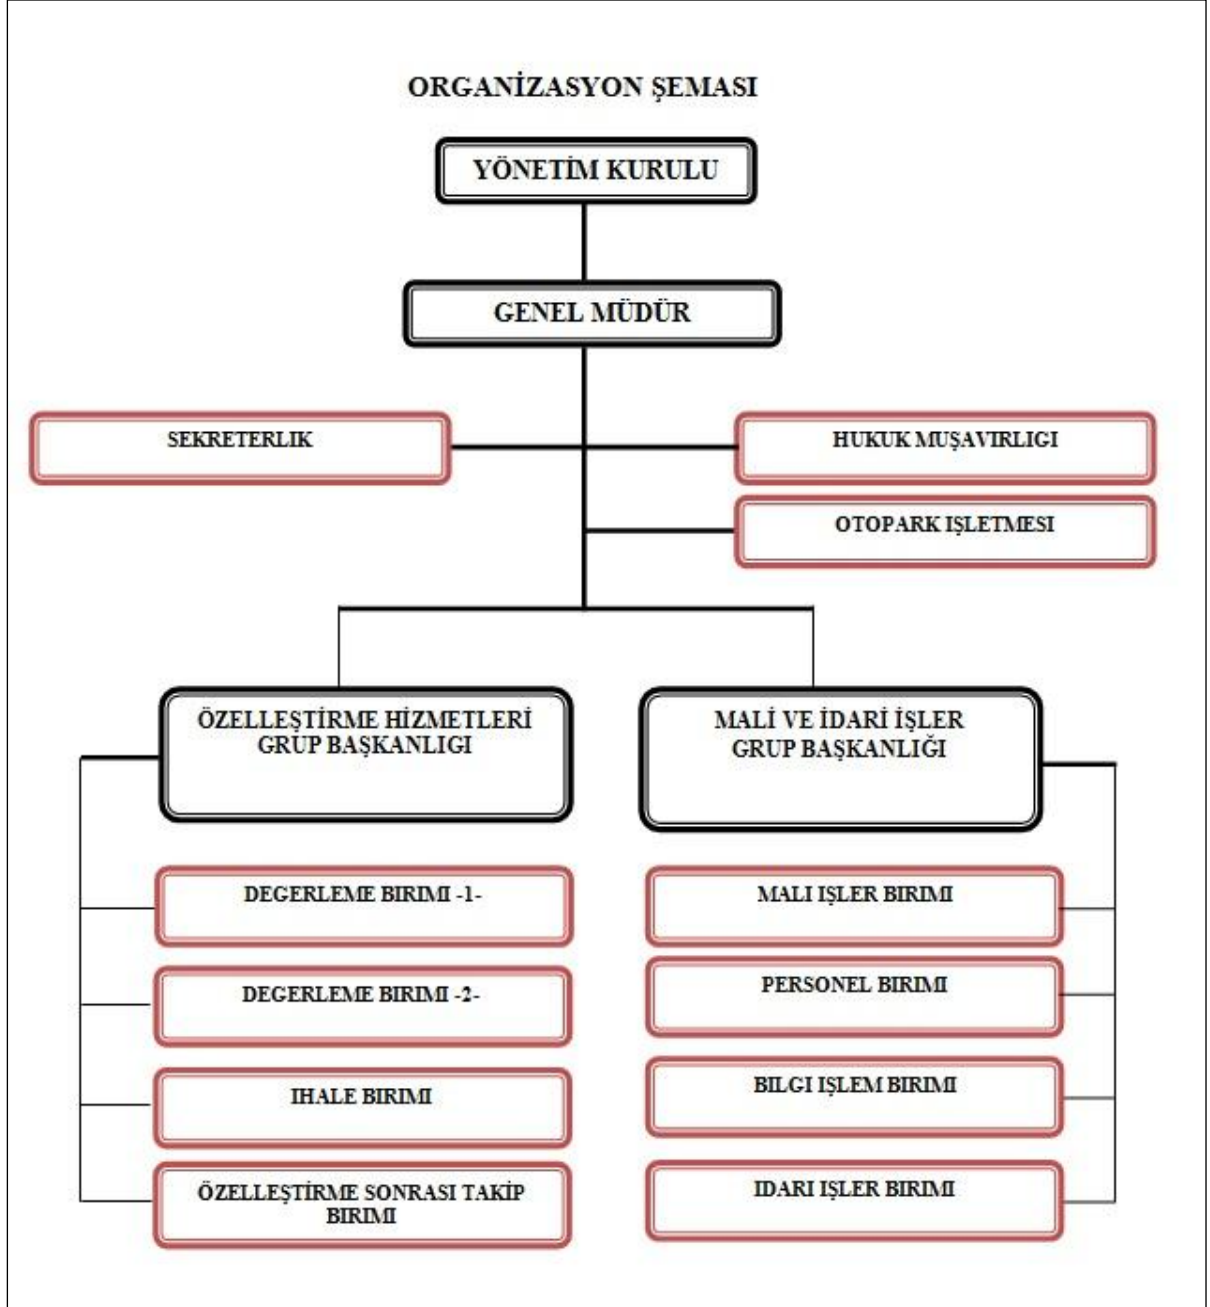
ORGANİZASYON ŞEMASI

YÖNETİM KURULU

GENEL MÜDÜR

SEKRETERLIK

HUKUK MUŞAVIRLIGI

OTOPARK IŞLETMESI

ÖZELLEŞTIRME HİZMETLERİ GRUP BAŞKANLIGI

MALİ VE İDARİ İŞLER GRUP BAŞKANLIĞI

DEGERLEME BIRIMI -1-

DEGERLEME BIRIMI -2-

IHALE BIRIMI

ÖZELLEŞTIRME SONRASI TAKIP BIRIMI

MALI IŞLER BIRIMI

PERSONEL BIRIMI

BILGI IŞLEM BIRIMI

IDARI IŞLER BIRIMI